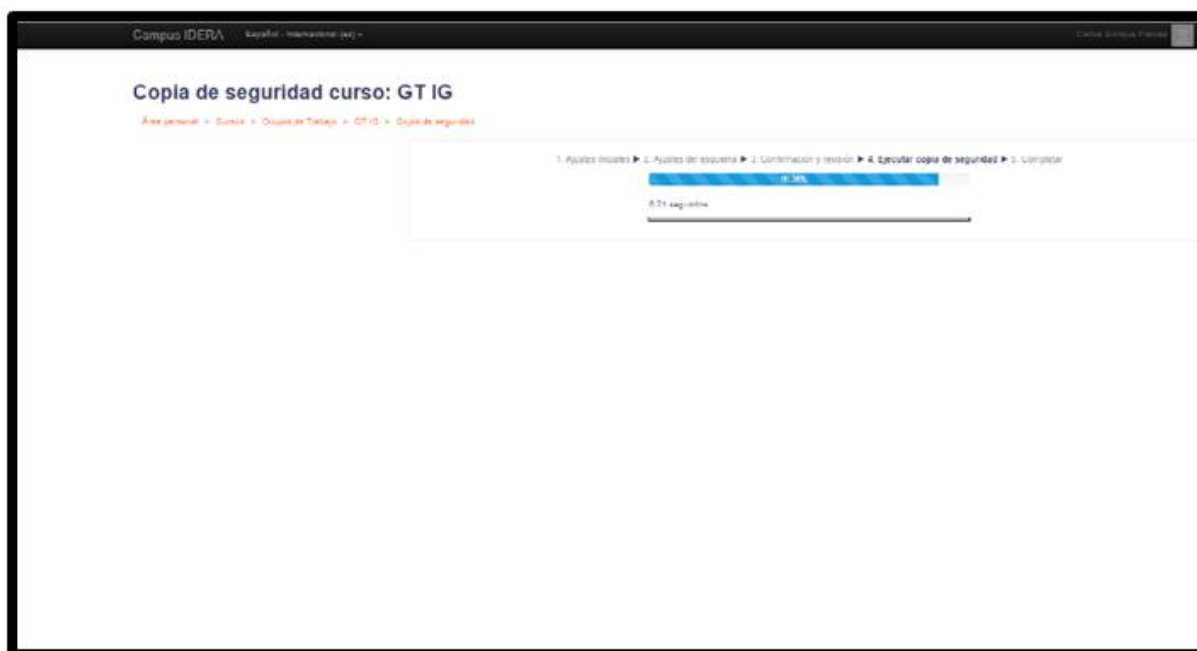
Campus IDERA Español - Internacional (es) ▾

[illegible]

Copia de seguridad curso: GT IG

Área personal ► Cursos ► Grupos de Trabajo ► GT IG ► Copia de seguridad

1. Ajustes iniciales ► 2. Ajustes del esquema ► 3. Confirmación y revisión ► 4. Ejecutar copia de seguridad ► 5. Completar

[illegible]

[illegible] segundos